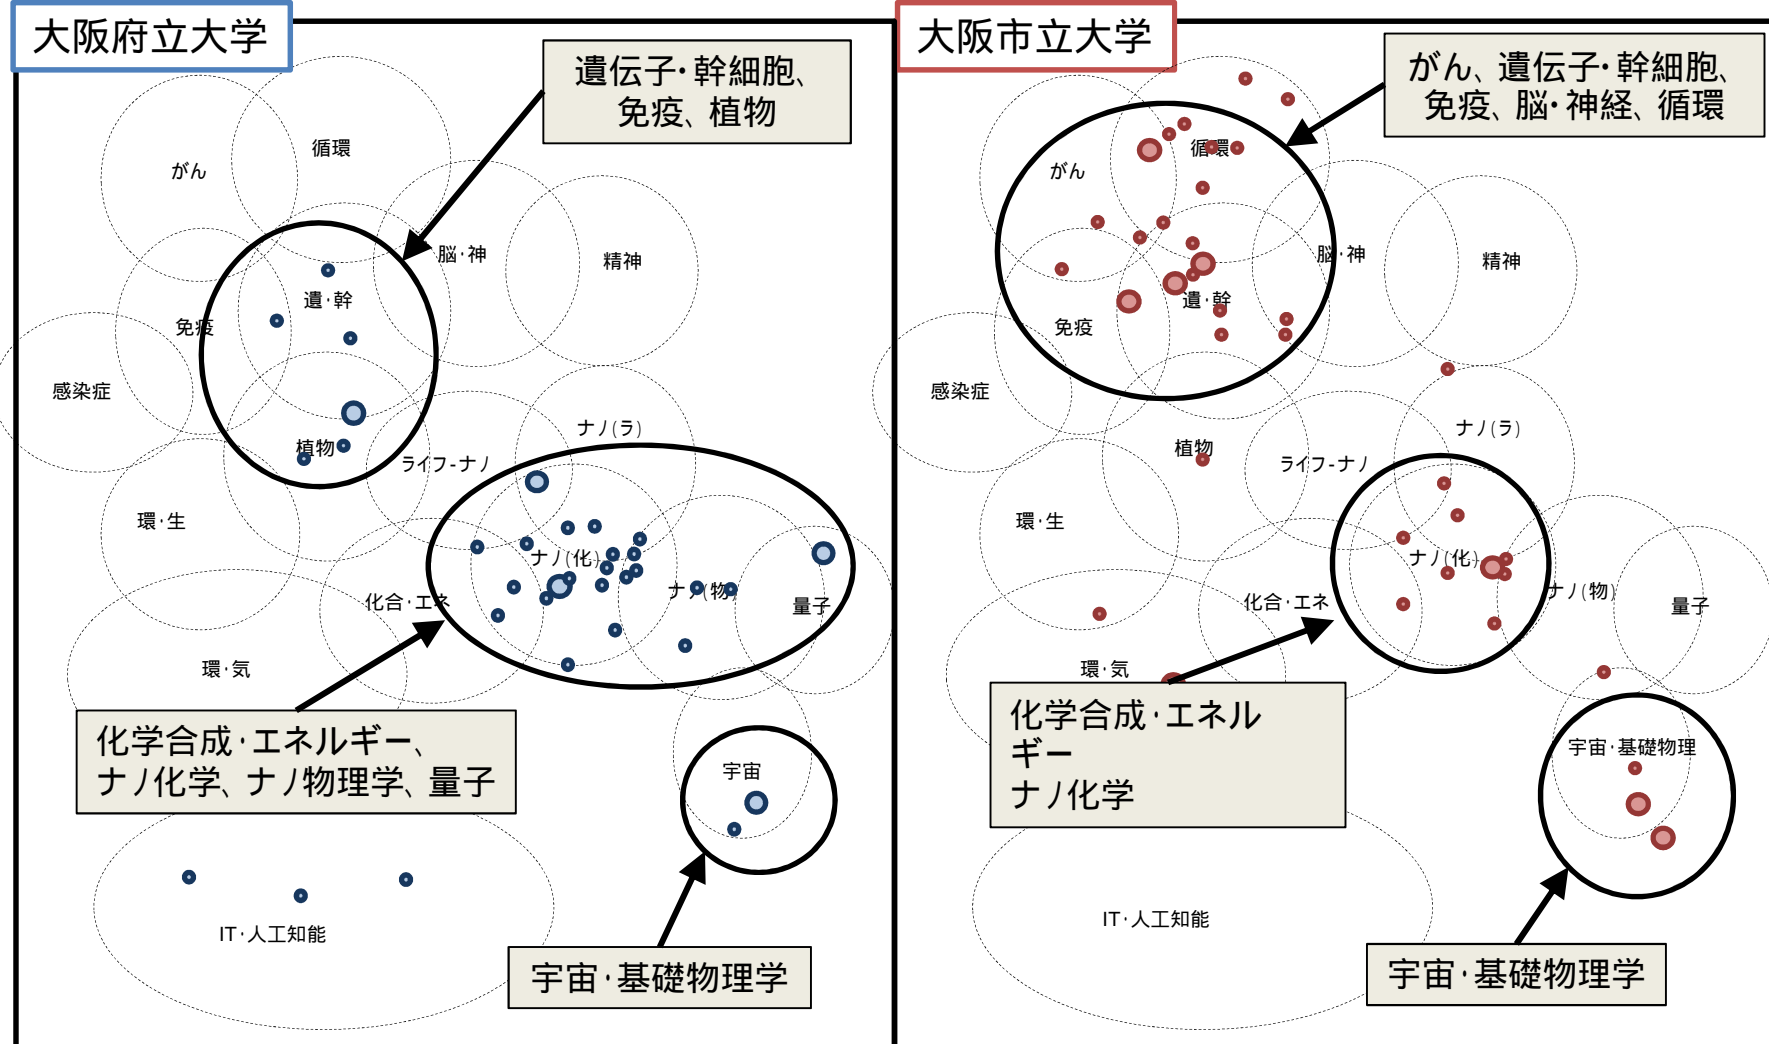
大阪府立大学

遺伝子·幹細胞、免疫、植物

がん
循環
脳·神
精神
遺·幹
免疫
感染症
植物
ライフ-ナノ
ナノ(ラ)
環·生
ナノ(化)
ナノ(物)
量子
化合·エネ
環·気

化学合成·エネルギー、ナノ化学、ナノ物理学、量子

宇宙
IT·人工知能

宇宙·基礎物理学

大阪市立大学

がん、遺伝子·幹細胞、免疫、脳·神経、循環

がん
循環
脳·神
精神
遺·幹
免疫
感染症
植物
ライフ-ナノ
ナノ(ラ)
環·生
ナノ(化)
ナノ(物)
量子
化合·エネ
環·気

化学合成·エネルギー
ナノ化学

宇宙·基礎物理
IT·人工知能

宇宙·基礎物理学